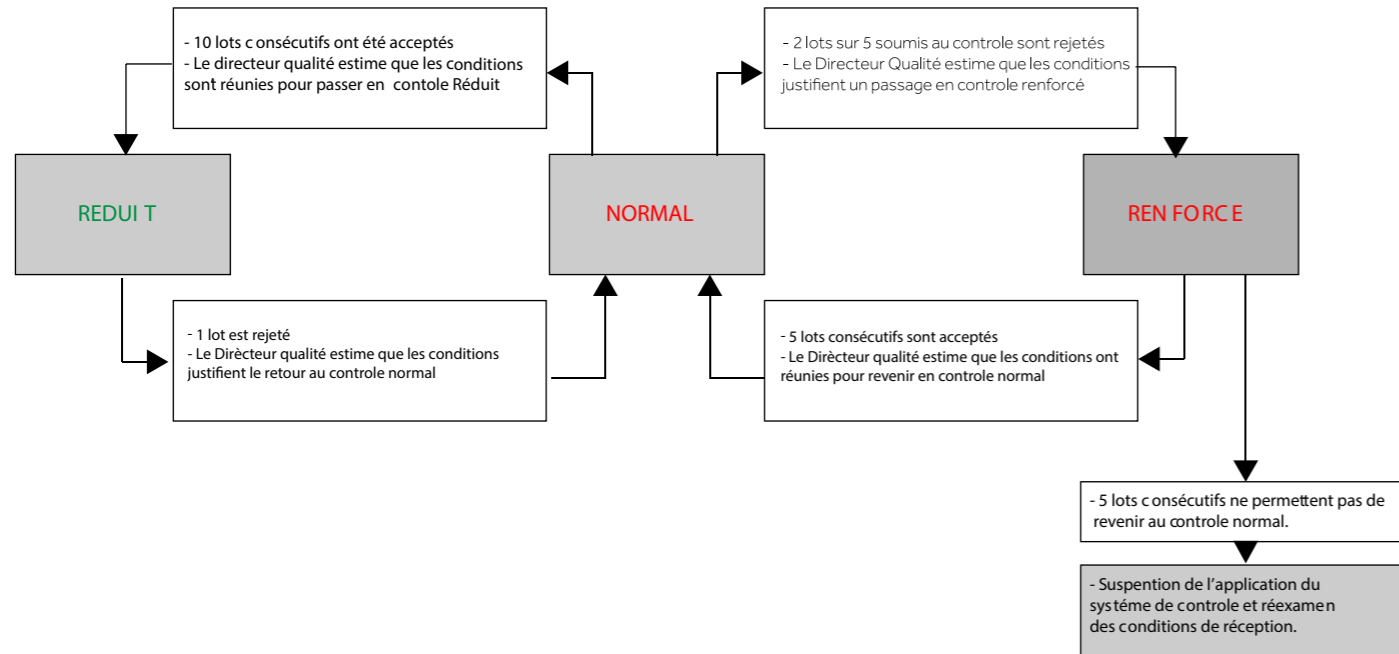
- 10 lots c onsécutifs ont été acceptés
- Le directeur qualité estime que les conditions sont réunies pour passer en contole Réduit

- 2 lots sur 5 soumis au controle sont rejetés
- Le Directeur Qualité estime que les conditions justifient un passage en controle renforcé

REDUI T

NORMAL

REN FORC E

- 1 lot est rejeté
- Le Dirècteur qualité estime que les conditions justifient le retour au controle normal

- 5 lots consécutifs sont acceptés
- Le Dirècteur qualité estime que les conditions ont réunies pour revenir en controle normal

- 5 lots c onsécutifs ne permettent pas de revenir au controle normal.

- Suspention de l'application du systéme de controle et réexamen des conditions de réception.